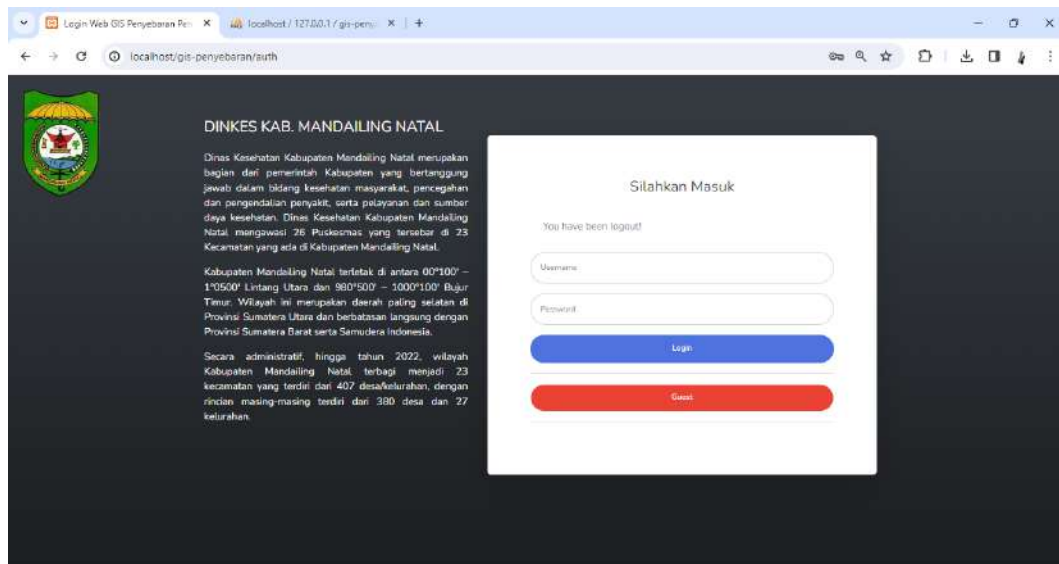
Login Web GIS Penyebaran Pen ×
localhost / 127.0.0.1 / gis-peny ×
+

localhost/gis-penyebaran/auth

DINKES KAB. MANDAILING NATAL

Dinas Kesehatan Kabupaten Mandailing Natal merupakan bagian dari pemerintah Kabupaten yang bertanggung jawab dalam bidang kesehatan masyarakat, pencegahan dan pengendalian penyakit, serta pelayanan dan sumber daya kesehatan. Dinas Kesehatan Kabupaten Mandailing Natal mengawasi 26 Puskesmas yang tersebar di 23 Kecamatan yang ada di Kabupaten Mandailing Natal.

Kabupaten Mandailing Natal terletak di antara 00°100' – 1°0500' Lintang Utara dan 980°500' – 1000°100' Bujur Timur. Wilayah ini merupakan daerah paling selatan di Provinsi Sumatera Utara dan berbatasan langsung dengan Provinsi Sumatera Barat serta Samudera Indonesia.

Secara administratif, hingga tahun 2022, wilayah Kabupaten Mandailing Natal terbagi menjadi 23 kecamatan yang terdiri dari 407 desa/kelurahan, dengan rincian masing-masing terdiri dari 380 desa dan 27 kelurahan.

Silahkan Masuk

You have been logout!

Username

Password

Login

Guest